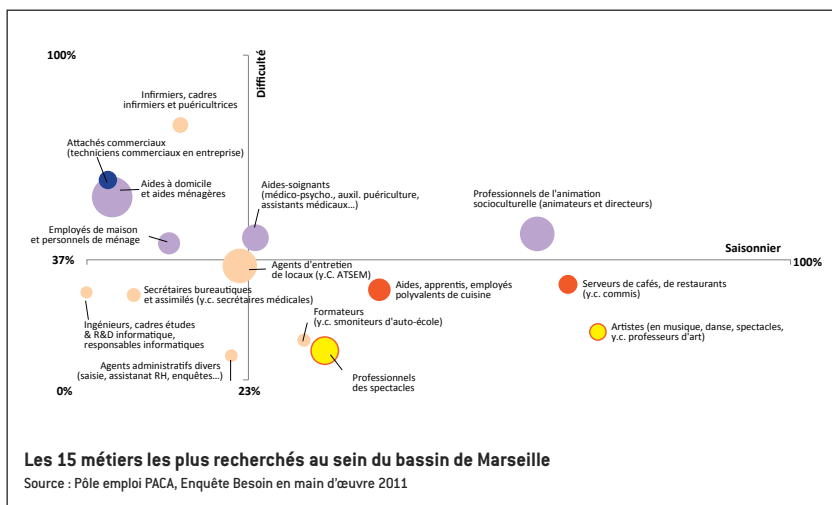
100%

Difficulté

Infirmiers, cadres infirmiers et puéricultrices

Attachés commerciaux (techniciens commerciaux en entreprise)

Aides à domicile et aides ménagères

Aides-soignants (médico-psycho., auxil. puériculture, assistants médicaux...)

Professionnels de l'animation socioculturelle (animateurs et directeurs)

Employés de maison et personnels de ménage

Saisonnier

37%

Agents d'entretien de locaux (y.C. ATSEM)

100%

Secrétaires bureautiques et assimilés (y.c. secrétaires médicales)

Aides, apprentis, employés polyvalents de cuisine

Serveurs de cafés, de restaurants (y.c. commis)

Ingénieurs, cadres études & R&D informatique, responsables informatiques

Formateurs (y.c. smoniteurs d'auto-école)

Artistes (en musique, danse, spectacles, y.c. professeurs d'art)

Agents administratifs divers (saisie, assistanat RH, enquêtes...)

Professionnels des spectacles

0%

23%

Les 15 métiers les plus recherchés au sein du bassin de Marseille

Source : Pôle emploi PACA, Enquête Besoin en main d'œuvre 2011